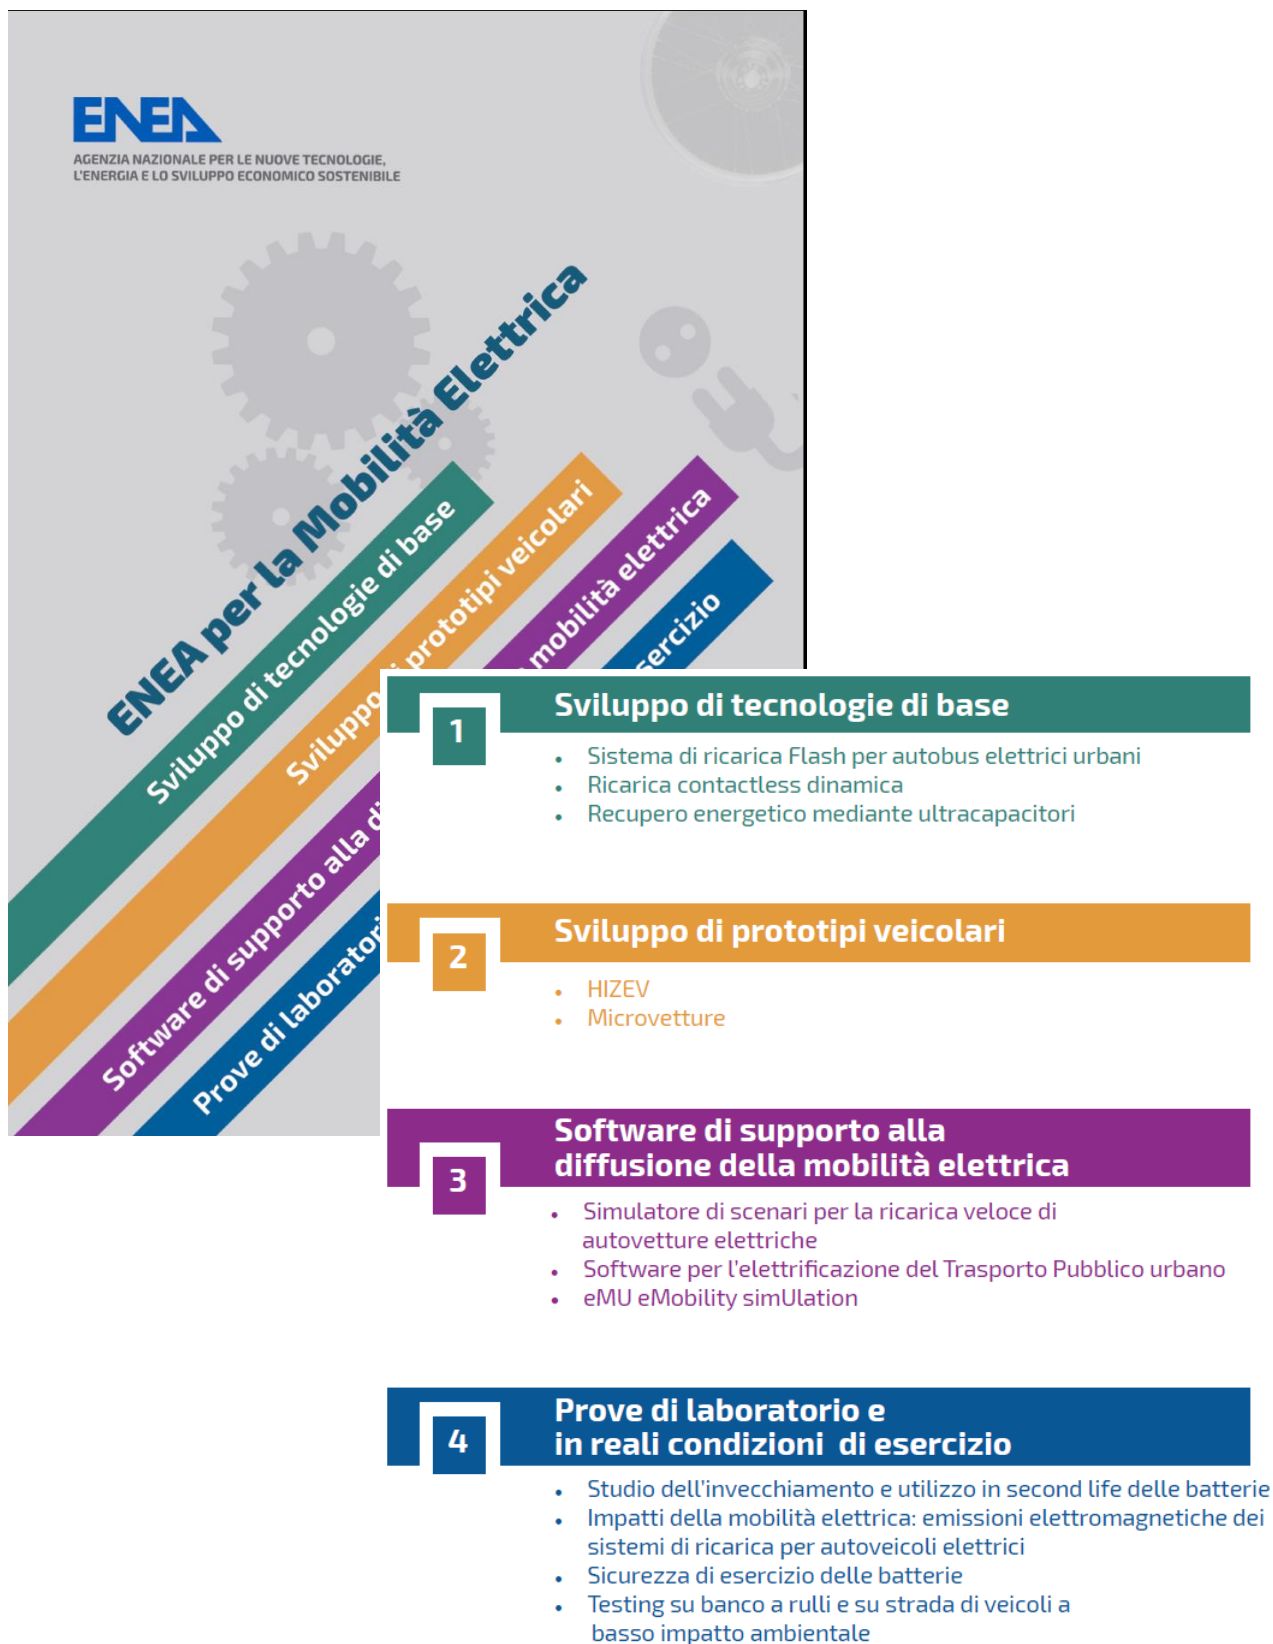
ENEA
AGENZIA NAZIONALE PER LE NUOVE TECNOLOGIE, L'ENERGIA E LO SVILUPPO ECONOMICO SOSTENIBILE

ENEA per la Mobilità Elettrica

Sviluppo di tecnologie di base
Sviluppo di prototipi veicolari
Software di supporto alla di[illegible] mobilità elettrica
Prove di laboratori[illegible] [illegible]sercizio

1 Sviluppo di tecnologie di base
• Sistema di ricarica Flash per autobus elettrici urbani
• Ricarica contactless dinamica
• Recupero energetico mediante ultracapacitori

2 Sviluppo di prototipi veicolari
• HIZEV
• Microvetture

3 Software di supporto alla diffusione della mobilità elettrica
• Simulatore di scenari per la ricarica veloce di autovetture elettriche
• Software per l'elettrificazione del Trasporto Pubblico urbano
• eMU eMobility simUlation

4 Prove di laboratorio e in reali condizioni di esercizio
• Studio dell'invecchiamento e utilizzo in second life delle batterie
• Impatti della mobilità elettrica: emissioni elettromagnetiche dei sistemi di ricarica per autoveicoli elettrici
• Sicurezza di esercizio delle batterie
• Testing su banco a rulli e su strada di veicoli a basso impatto ambientale